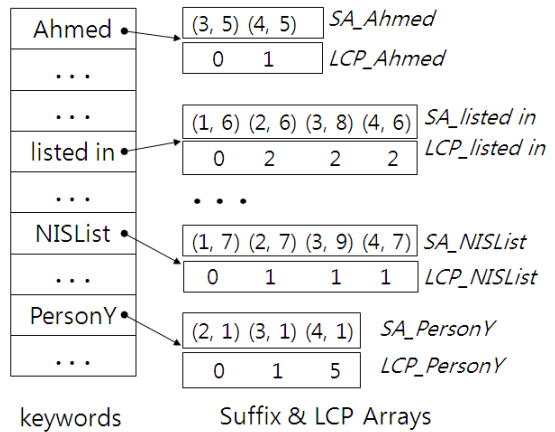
Ahmed
. . .
. . .
listed in
. . .
NISList
. . .
PersonY
. . .

keywords

(3, 5) (4, 5) SA_Ahmed
0 1 LCP_Ahmed

(1, 6) (2, 6) (3, 8) (4, 6) SA_listed in
0 2 2 2 LCP_listed in

. . .

(1, 7) (2, 7) (3, 9) (4, 7) SA_NISList
0 1 1 1 LCP_NISList

(2, 1) (3, 1) (4, 1) SA_PersonY
0 1 5 LCP_PersonY

Suffix & LCP Arrays